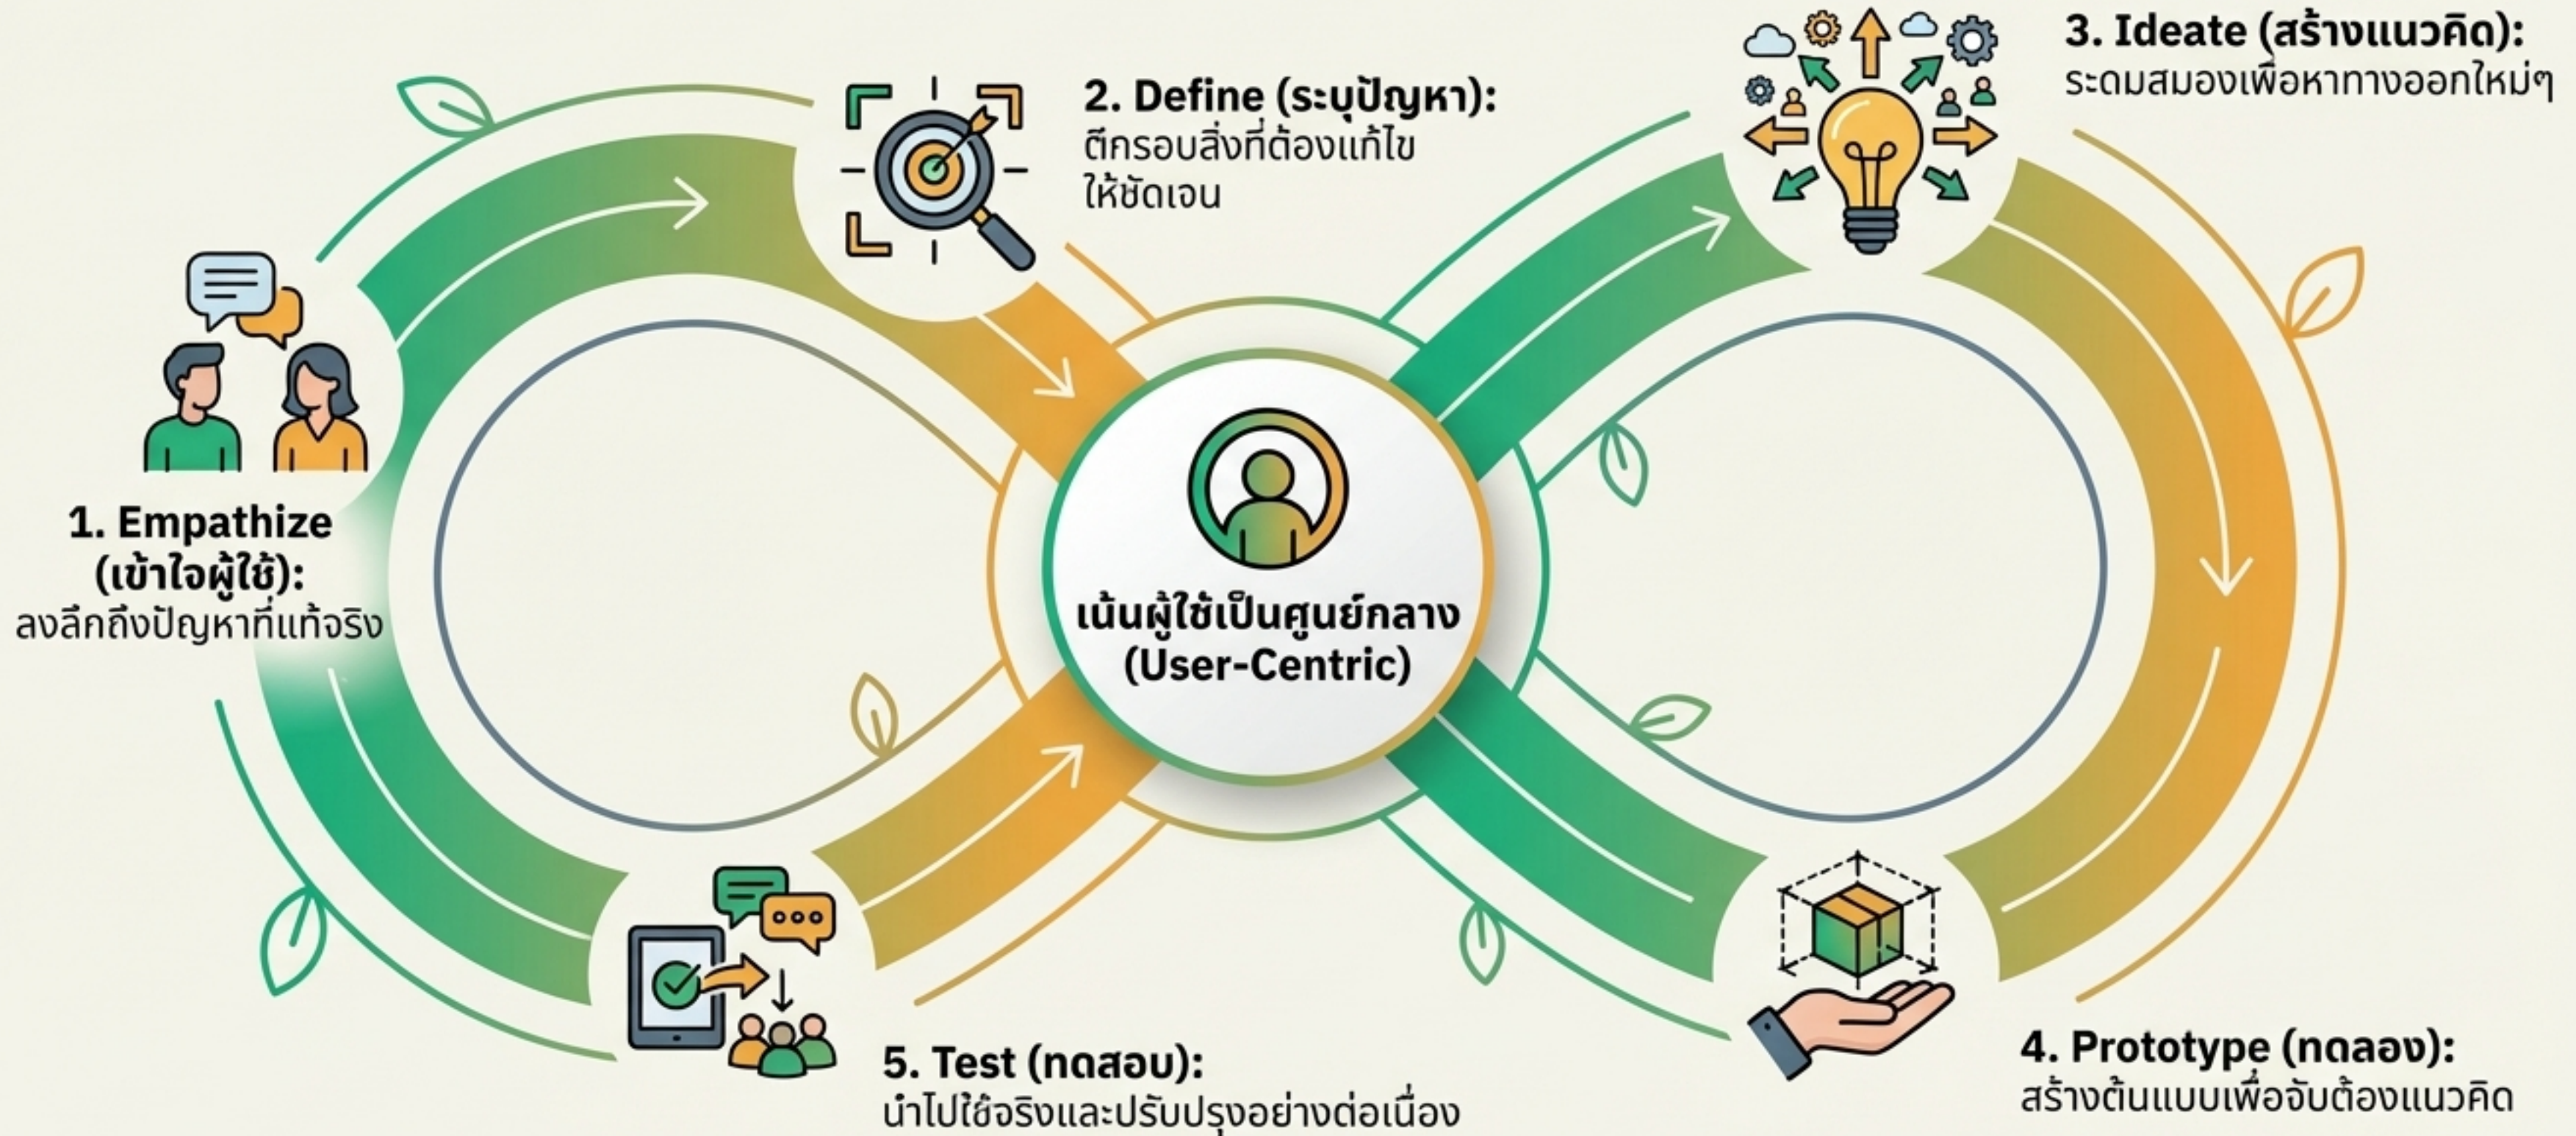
2. Define (ระบุปัญหา):
ตีกรอบสิ่งที่ต้องแก้ไข ให้ชัดเจน

3. Ideate (สร้างแนวคิด):
ระดมสมองเพื่อหาทางออกใหม่ๆ

1. Empathize (เข้าใจผู้ใช้):
ลงลึกถึงปัญหาที่แท้จริง

เน้นผู้ใช้เป็นศูนย์กลาง (User-Centric)

5. Test (ทดสอบ):
นำไปใช้จริงและปรับปรุงอย่างต่อเนื่อง

4. Prototype (ทดลอง):
สร้างต้นแบบเพื่อจับต้องแนวคิด